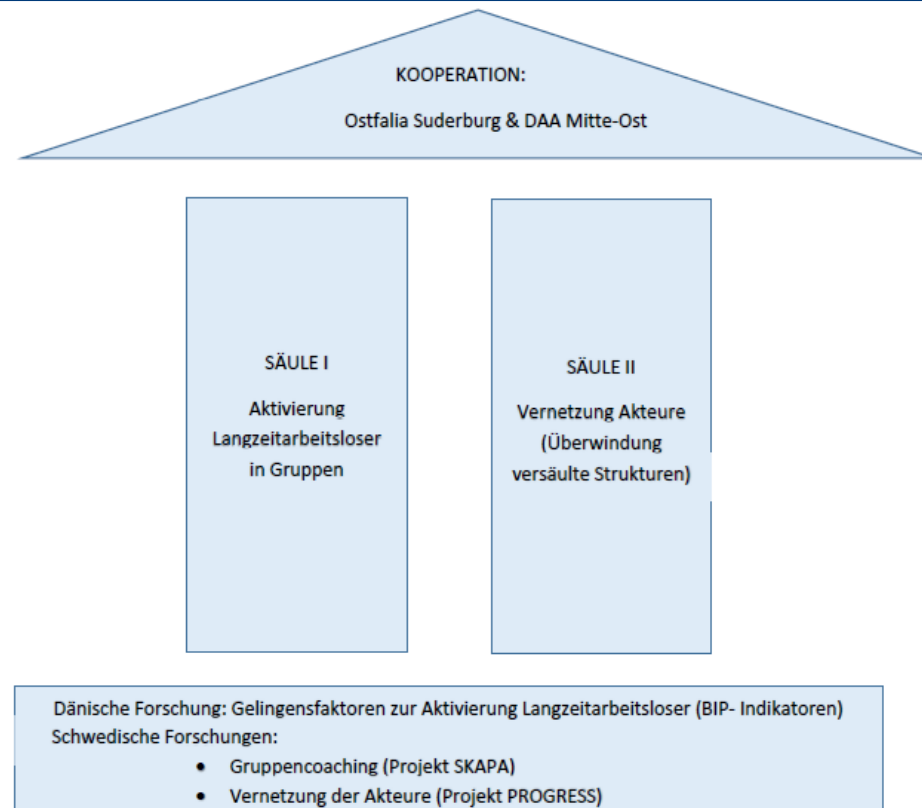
KOOPERATION:

Ostfalia Suderburg & DAA Mitte-Ost

SÄULE I

Aktivierung Langzeitarbeitsloser in Gruppen

SÄULE II

Vernetzung Akteure (Überwindung versäulte Strukturen)

Dänische Forschung: Gelingensfaktoren zur Aktivierung Langzeitarbeitsloser (BIP- Indikatoren)
Schwedische Forschungen:
• Gruppencoaching (Projekt SKAPA)
• Vernetzung der Akteure (Projekt PROGRESS)